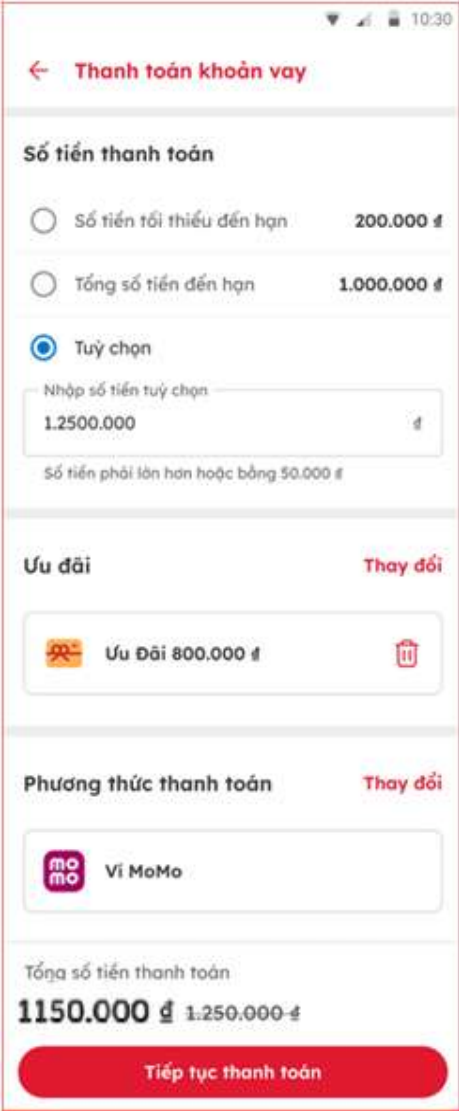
10:30

Thanh toán khoản vay

Số tiền thanh toán

Số tiền tối thiểu đến hạn 200.000 ₫

Tổng số tiền đến hạn 1.000.000 ₫

Tuỳ chọn

Nhập số tiền tuỳ chọn

1.2500.000 ₫

Số tiền phải lớn hơn hoặc bằng 50.000 ₫

Ưu đãi Thay đổi

Ưu Đãi 800.000 ₫

Phương thức thanh toán Thay đổi

mo mo

Ví MoMo

Tổng số tiền thanh toán

1150.000 ₫ 1.250.000 ₫

Tiếp tục thanh toán